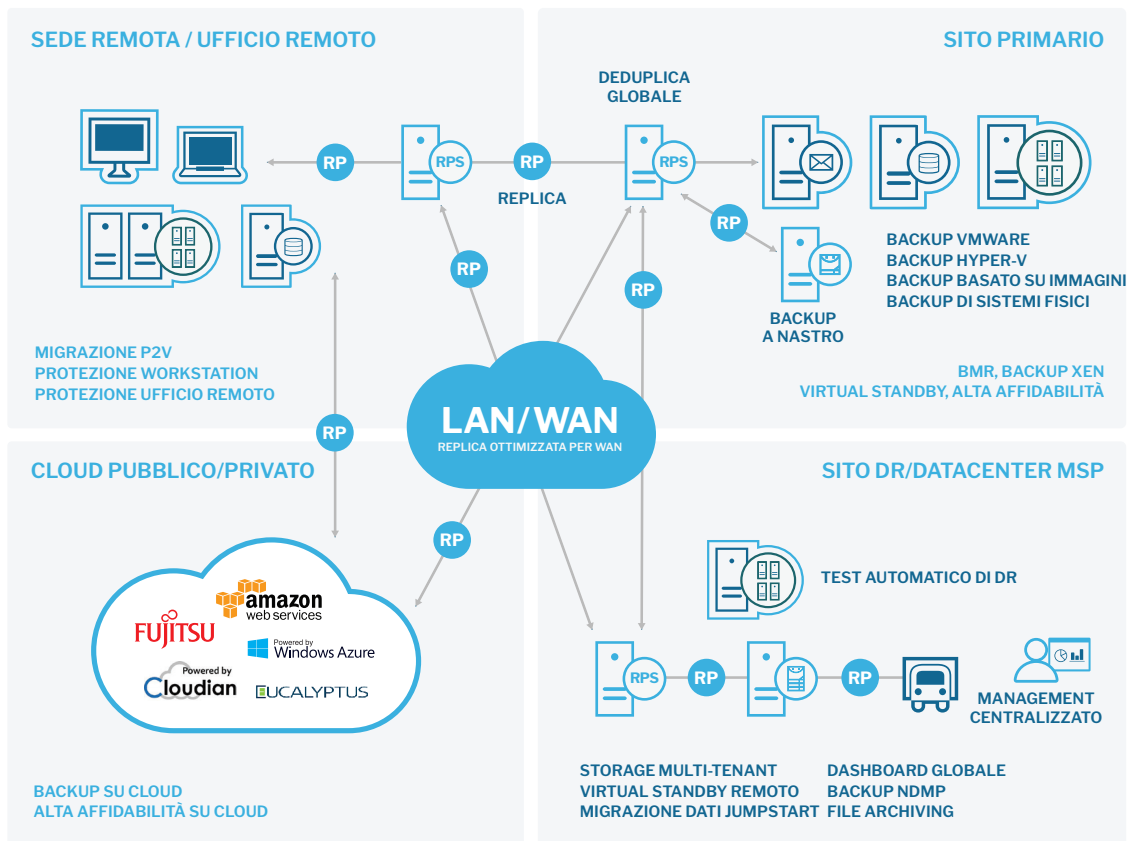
SEDE REMOTA / UFFICIO REMOTO

RP

RPS

RP

REPLICA

RP

MIGRAZIONE P2V
PROTEZIONE WORKSTATION
PROTEZIONE UFFICIO REMOTO

SITO PRIMARIO

DEDUPLICA GLOBALE

RPS

RP

RP

BACKUP A NASTRO

BACKUP VMWARE
BACKUP HYPER-V
BACKUP BASATO SU IMMAGINI
BACKUP DI SISTEMI FISICI

BMR, BACKUP XEN
VIRTUAL STANDBY, ALTA AFFIDABILITÀ

LAN/WAN
REPLICA OTTIMIZZATA PER WAN

RP

CLOUD PUBBLICO/PRIVATO

RP

amazon web services
FUJITSU
Powered by Windows Azure
Powered by Cloudian
EUCALYPTUS

BACKUP SU CLOUD
ALTA AFFIDABILITÀ SU CLOUD

SITO DR/DATACENTER MSP

TEST AUTOMATICO DI DR

RPS

RP

RP

MANAGEMENT CENTRALIZZATO

STORAGE MULTI-TENANT
VIRTUAL STANDBY REMOTO
MIGRAZIONE DATI JUMPSTART

DASHBOARD GLOBALE
BACKUP NDMP
FILE ARCHIVING